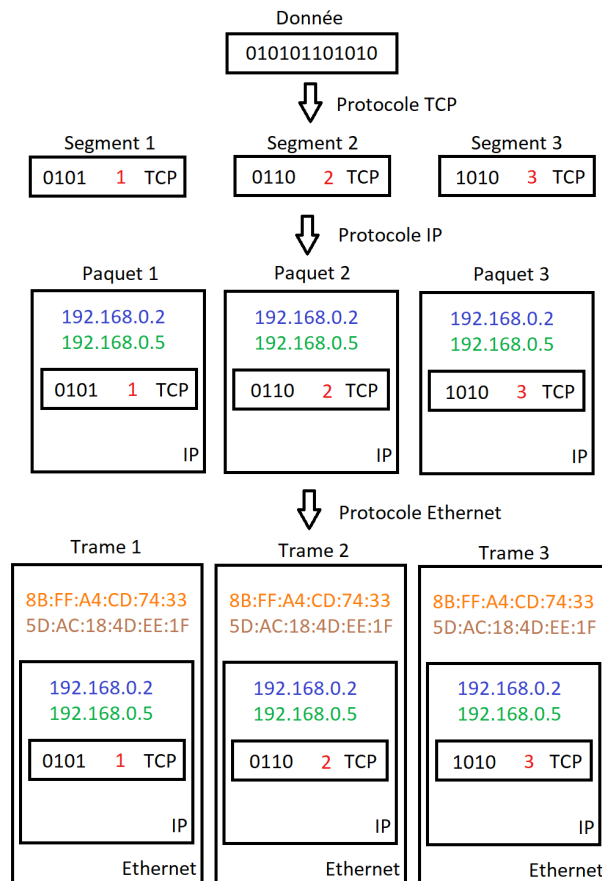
Donnée

010101101010

Protocole TCP

Segment 1
0101 1 TCP

Segment 2
0110 2 TCP

Segment 3
1010 3 TCP

Protocole IP

Paquet 1
192.168.0.2
192.168.0.5
0101 1 TCP
IP

Paquet 2
192.168.0.2
192.168.0.5
0110 2 TCP
IP

Paquet 3
192.168.0.2
192.168.0.5
1010 3 TCP
IP

Protocole Ethernet

Trame 1
8B:FF:A4:CD:74:33
5D:AC:18:4D:EE:1F
192.168.0.2
192.168.0.5
0101 1 TCP
IP
Ethernet

Trame 2
8B:FF:A4:CD:74:33
5D:AC:18:4D:EE:1F
192.168.0.2
192.168.0.5
0110 2 TCP
IP
Ethernet

Trame 3
8B:FF:A4:CD:74:33
5D:AC:18:4D:EE:1F
192.168.0.2
192.168.0.5
1010 3 TCP
IP
Ethernet